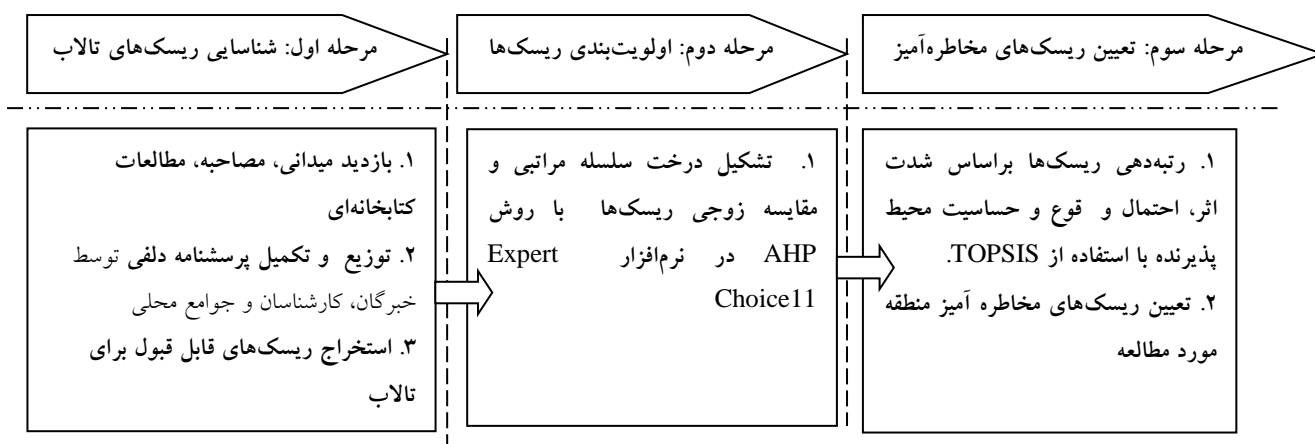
مرحله اول: شناسایی ریسک‌های تالاب

مرحله دوم: اولویت‌بندی ریسک‌ها

مرحله سوم: تعیین ریسک‌های مخاطره‌آمیز

۱. بازدید میدانی، مصاحبه، مطالعات کتابخانه‌ای
۲. توزیع و تکمیل پرسشنامه دلفی توسط خبرگان، کارشناسان و جوامع محلی
۳. استخراج ریسک‌های قابل قبول برای تالاب

۱. تشکیل درخت سلسله مراتبی و مقایسه زوجی ریسک‌ها با روش AHP در نرم‌افزار Expert Choice11

۱. رتبه‌دهی ریسک‌ها براساس شدت اثر، احتمال و قوع و حساسیت محیط پذیرنده با استفاده از TOPSIS.
۲. تعیین ریسک‌های مخاطره آمیز منطقه مورد مطالعه